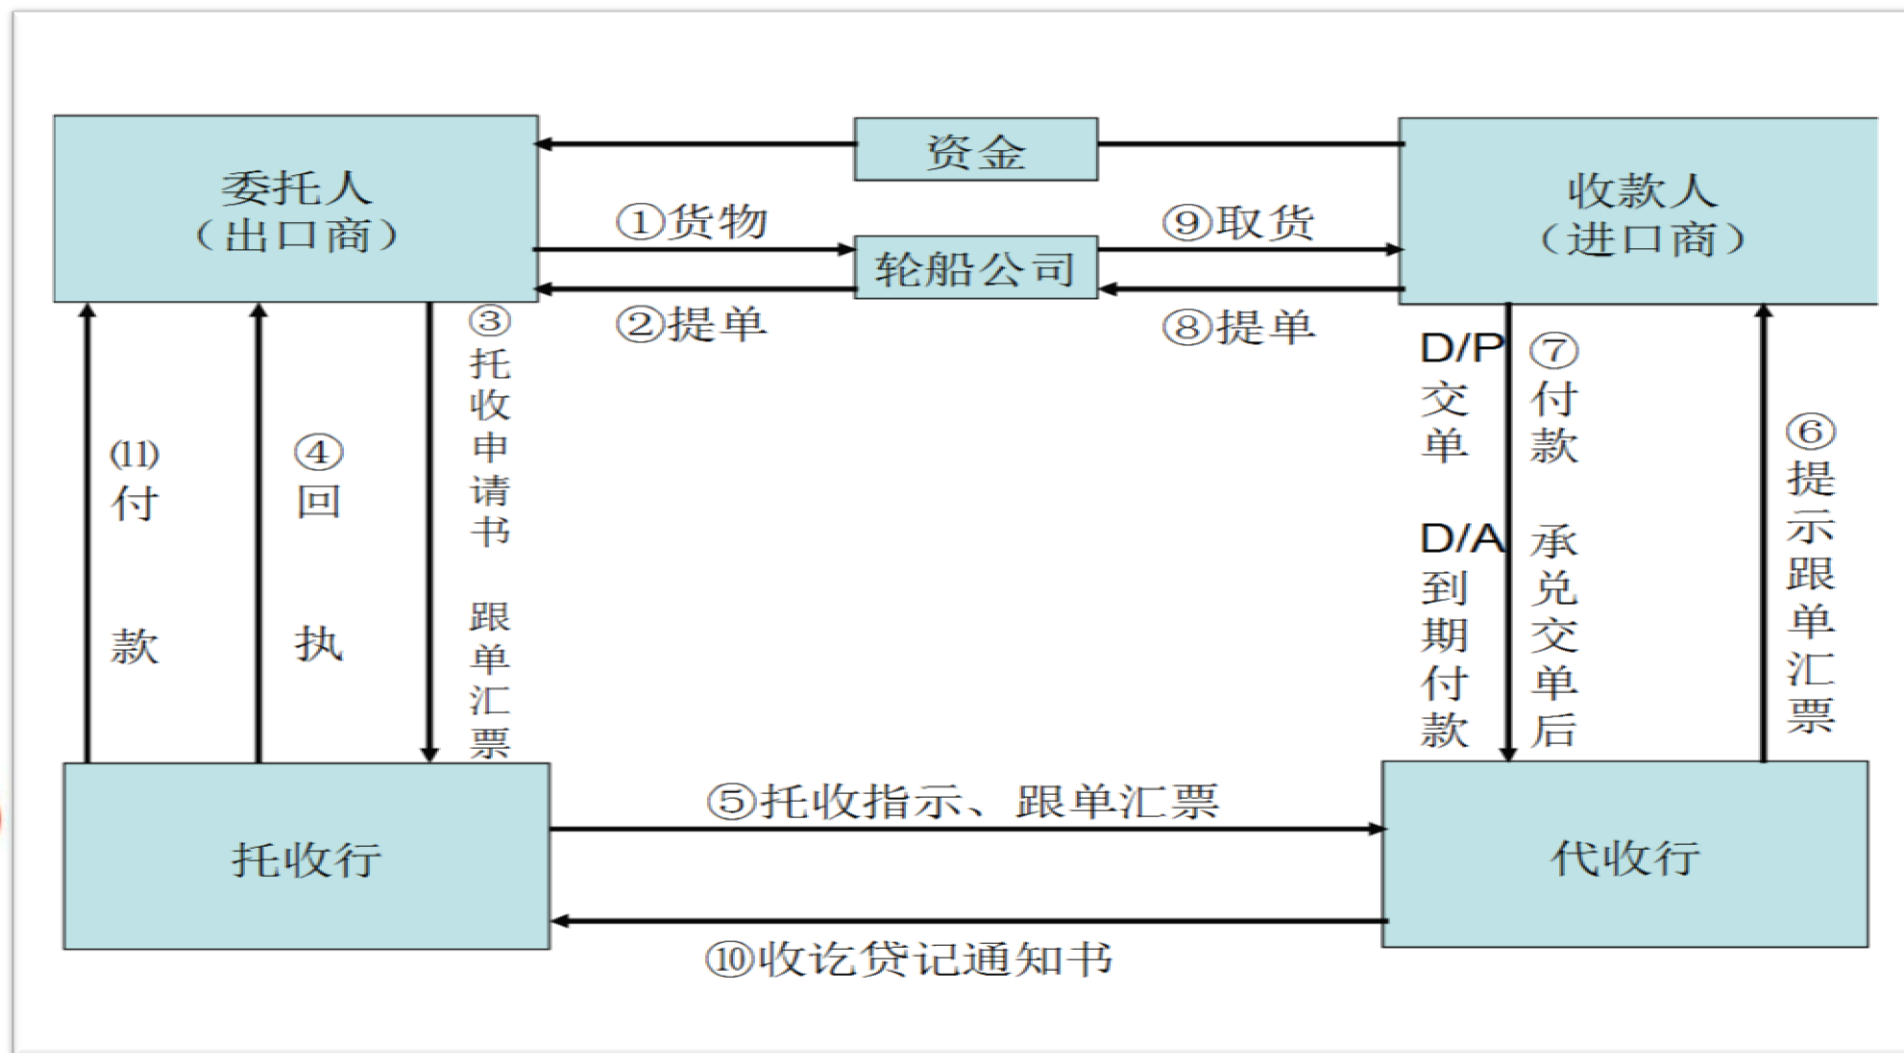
委托人
（出口商）

资金

收款人
（进口商）

①货物

轮船公司

⑨取货

②提单

⑧提单

(11)付款

④回执

③托收申请书 跟单汇票

D/P交单

D/A到期付款

⑦付款 承兑交单后

⑥提示跟单汇票

托收行

⑤托收指示、跟单汇票

代收行

⑩收讫贷记通知书